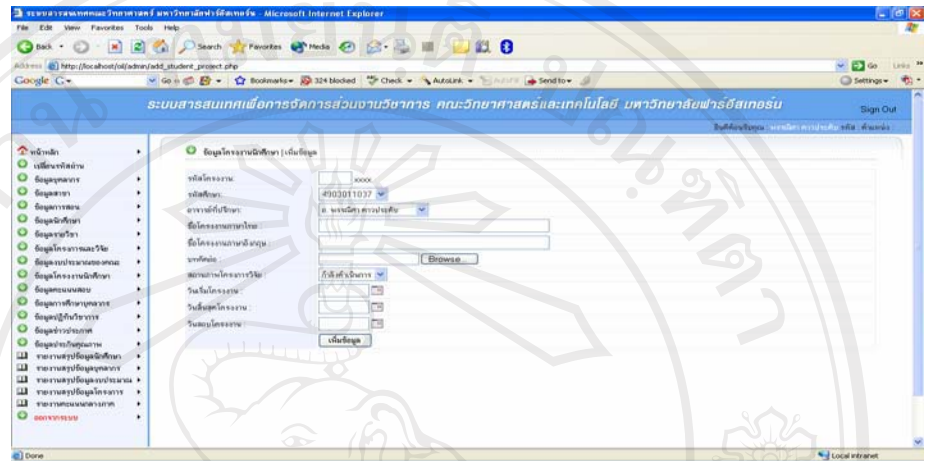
ระบบสารสนเทศคณะวิทยาศาสตร์ มหาวิทยาลัยฟาร์อีสเทอร์น - Microsoft Internet Explorer

File Edit View Favorites Tools Help

Back Search Favorites Media

Address http://localhost/oil/admin/add_student_project.php

Go Links

Google G- Go Bookmarks 324 blocked Check AutoLink AutoFill Send to Settings

ระบบสารสนเทศเพื่อการจัดการส่วนงานวิชาการ คณะวิทยาศาสตร์และเทคโนโลยี มหาวิทยาลัยฟาร์อีสเทอร์น

Sign Out

ยินดีต้อนรับคุณ : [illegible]

หน้าหลัก
เปลี่ยนรหัสผ่าน
ข้อมูลบุคลากร
ข้อมูลสาขา
ข้อมูลการสอน
ข้อมูลนักศึกษา
ข้อมูลรายวิชา
ข้อมูลโครงการและวิจัย
ข้อมูลงบประมาณของคณะ
ข้อมูลโครงงานนักศึกษา
ข้อมูลคะแนนสอบ
ข้อมูลการศึกษาบุคลากร
ข้อมูลผู้รับวิชาการ
ข้อมูลข่าวประกาศ
ข้อมูลประกันคุณภาพ
รายงานสรุปข้อมูลนักศึกษา
รายงานสรุปข้อมูลบุคลากร
รายงานสรุปข้อมูลงบประมาณ
รายงานสรุปข้อมูลโครงการ
รายงานคะแนนนักศึกษา
ออกจากระบบ

ข้อมูลโครงงานนักศึกษา | เพิ่มข้อมูล

รหัสโครงงาน: xxxx
รหัสนักศึกษา: 4903011037
อาจารย์ที่ปรึกษา: อ. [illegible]
ชื่อโครงงานภาษาไทย :
ชื่อโครงงานภาษาอังกฤษ :
บทคัดย่อ : Browse...
สถานภาพโครงการวิจัย : กำลังดำเนินการ
วันเริ่มโครงงาน :
วันสิ้นสุดโครงงาน :
วันสอบโครงงาน :
เพิ่มข้อมูล

Done

Local intranet